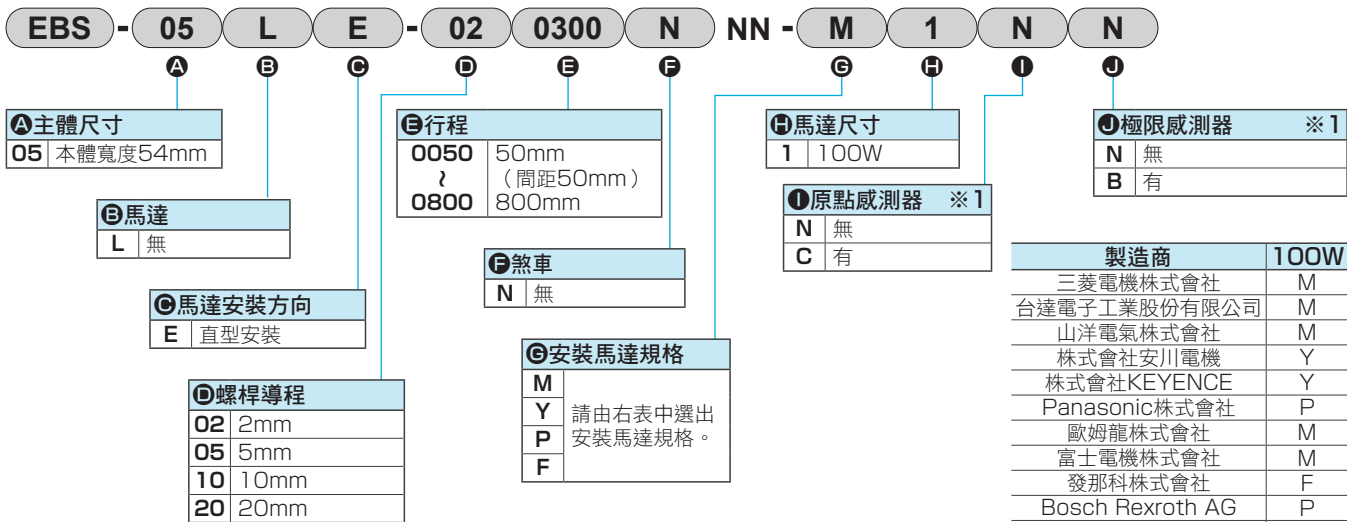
EBS - 05 L E - 02 0300 N NN - M 1 N N

A B C D E F G H I J

A主體尺寸
| 05 | 本體寬度54mm |
|---|---|

B馬達
| L | 無 |
|---|---|

C馬達安裝方向
| E | 直型安裝 |
|---|---|

D螺桿導程
| 02 | 2mm |
|---|---|
| 05 | 5mm |
| 10 | 10mm |
| 20 | 20mm |

E行程
| 0050 ~ 0800 | 50mm (間距50mm) 800mm |
|---|---|

F煞車
| N | 無 |
|---|---|

G安裝馬達規格
| M Y P F | 請由右表中選出安裝馬達規格。 |
|---|---|

H馬達尺寸
| 1 | 100W |
|---|---|

I原點感測器 ※1
| N | 無 |
|---|---|
| C | 有 |

J極限感測器 ※1
| N | 無 |
|---|---|
| B | 有 |

| 製造商 | 100W |
|---|---|
| 三菱電機株式會社 | M |
| 台達電子工業股份有限公司 | M |
| 山洋電氣株式會社 | M |
| 株式會社安川電機 | Y |
| 株式會社KEYENCE | Y |
| Panasonic株式會社 | P |
| 歐姆龍株式會社 | M |
| 富士電機株式會社 | M |
| 發那科株式會社 | F |
| Bosch Rexroth AG | P |